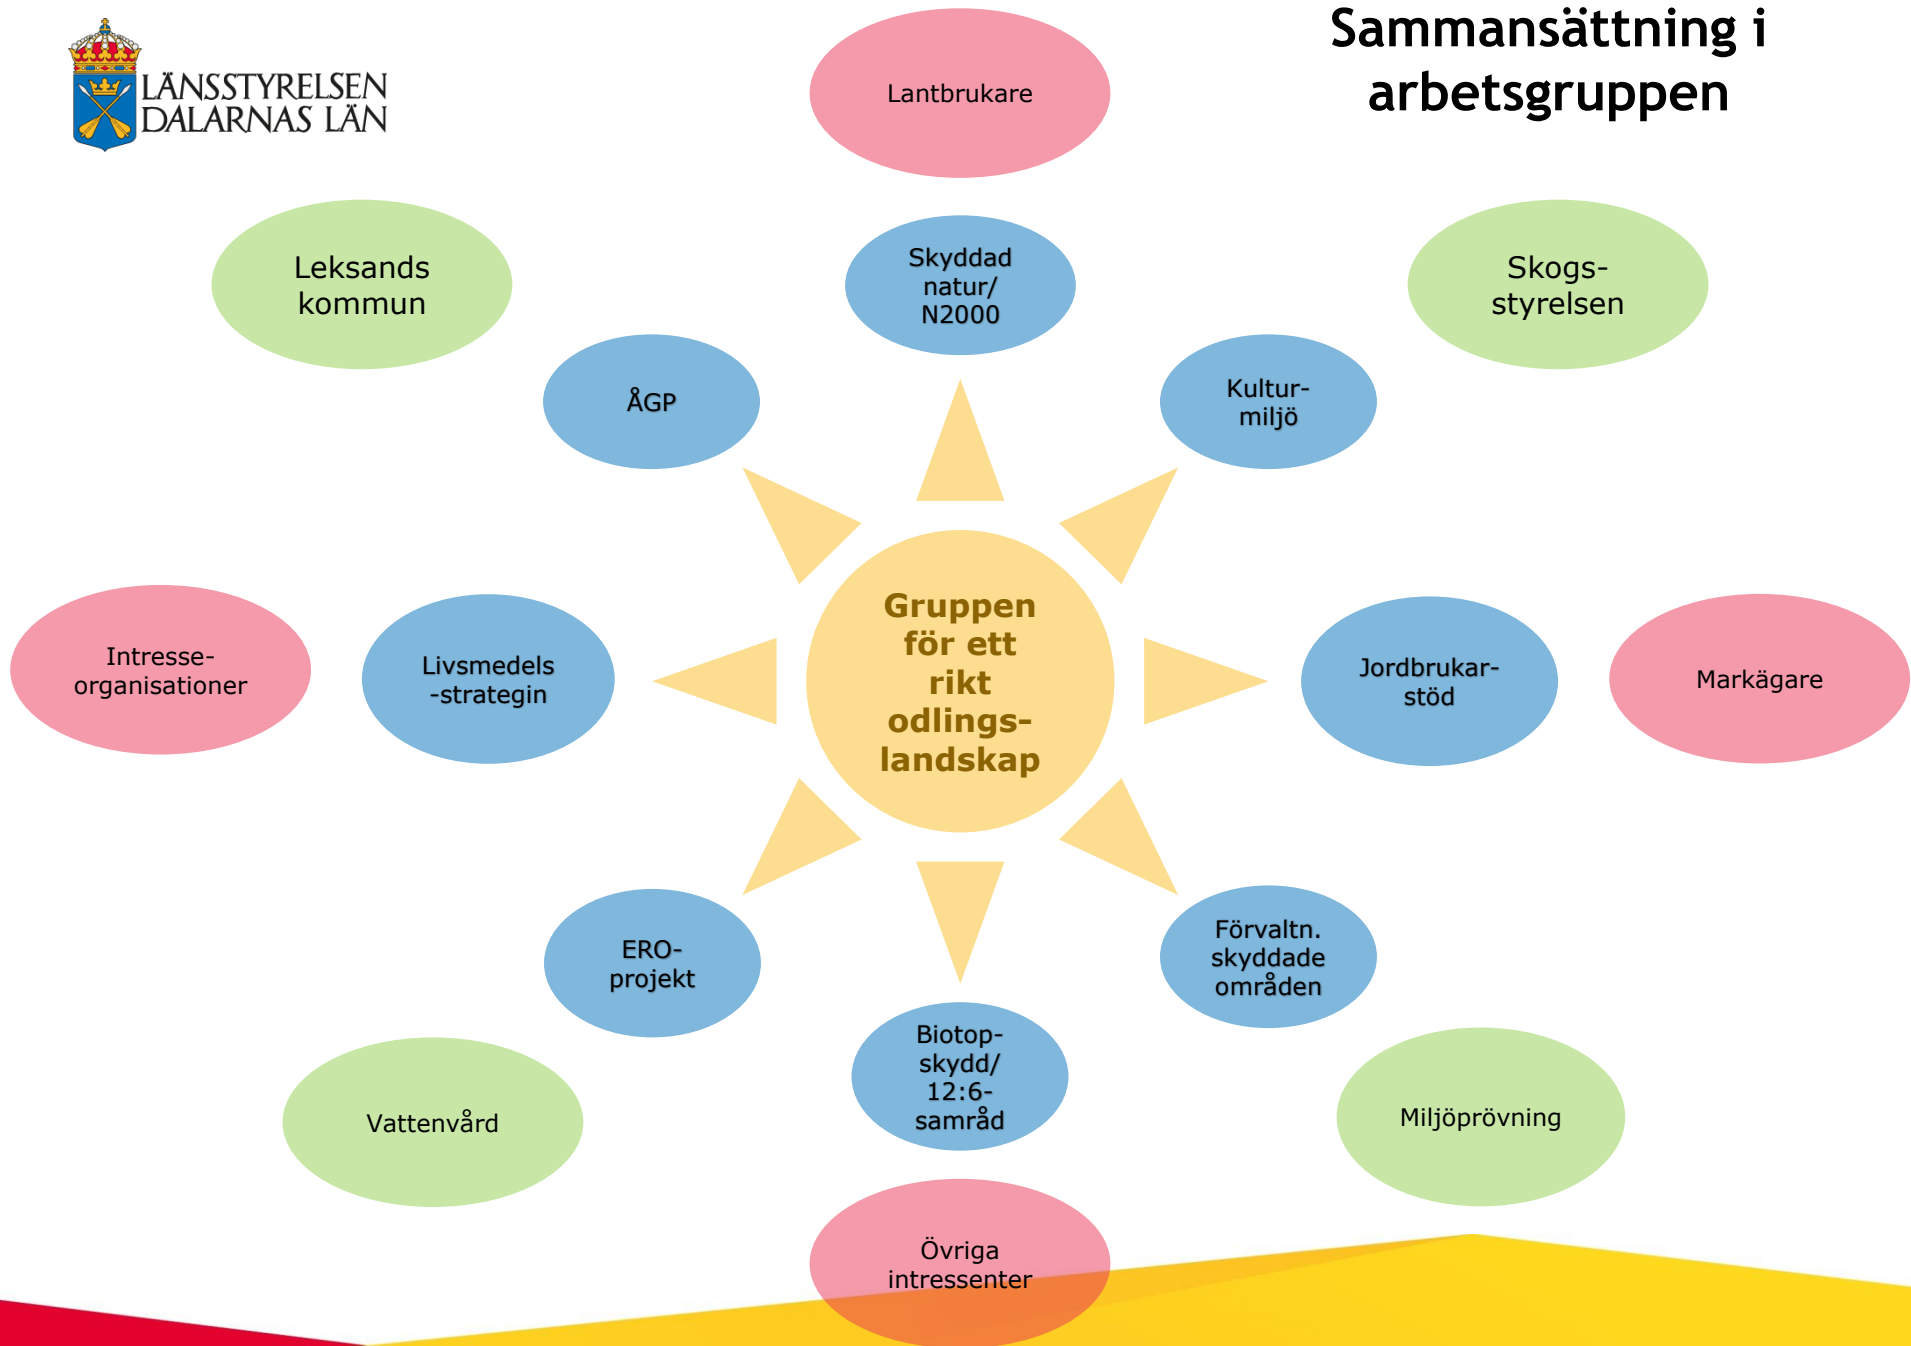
LÄNSSTYRELSEN DALARNAS LÄN

Sammansättning i arbetsgruppen

Lantbrukare

Leksands kommun

Skyddad natur/ N2000

Skogs-styrelsen

ÅGP

Kultur-miljö

Intresse-organisationer

Livsmedels -strategin

Gruppen för ett rikt odlings-landskap

Jordbrukar-stöd

Markägare

ERO-projekt

Förvaltn. skyddade områden

Biotop-skydd/ 12:6-samråd

Vattenvård

Miljöprövning

Övriga intressenter